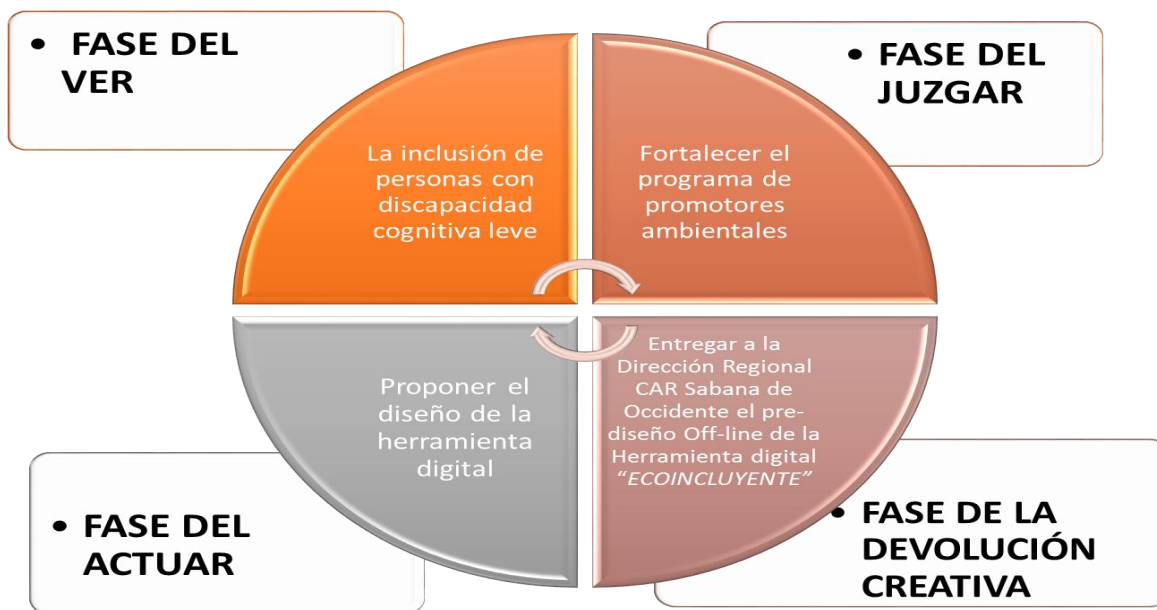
• FASE DEL VER

La inclusión de personas con discapacidad cognitiva leve

• FASE DEL JUZGAR

Fortalecer el programa de promotores ambientales

Proponer el diseño de la herramienta digital

• FASE DEL ACTUAR

Entregar a la Dirección Regional CAR Sabana de Occidente el prediseño Off-line de la Herramienta digital *"ECOINCLUYENTE"*

• FASE DE LA DEVOLUCIÓN CREATIVA